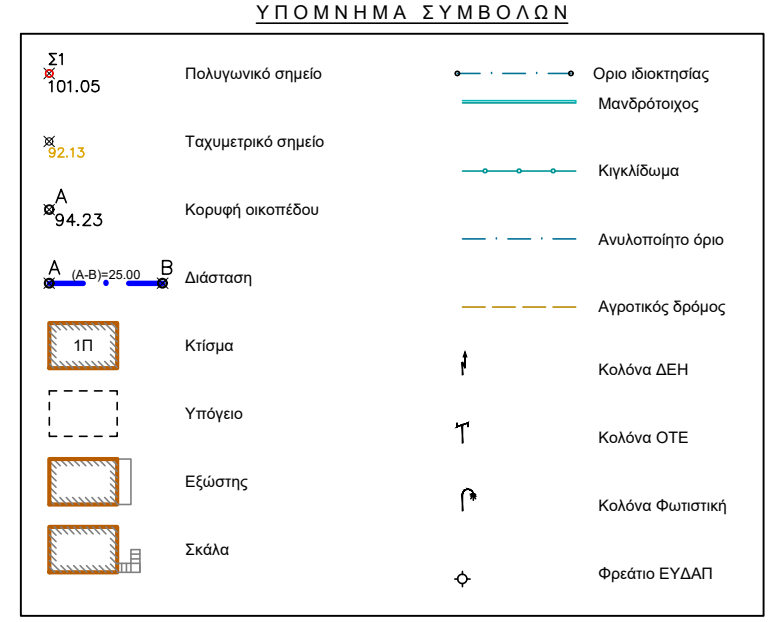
ΥΠΟΜΝΗΜΑ ΣΥΜΒΟΛΩΝ

Σ1
101.05 Πολυγωνικό σημείο

92.13 Ταχυμετρικό σημείο

A
94.23 Κορυφή οικοπέδου

A (A-B)=25.00 B Διάσταση

1Π Κτίσμα

Υπόγειο

Εξώστης

Σκάλα

Οριο ιδιοκτησίας

Μανδρότοιχος

Κιγκλίδωμα

Ανυλοποίητο όριο

Αγροτικός δρόμος

Κολόνα ΔΕΗ

Κολόνα ΟΤΕ

Κολόνα Φωτιστική

Φρεάτιο ΕΥΔΑΠ